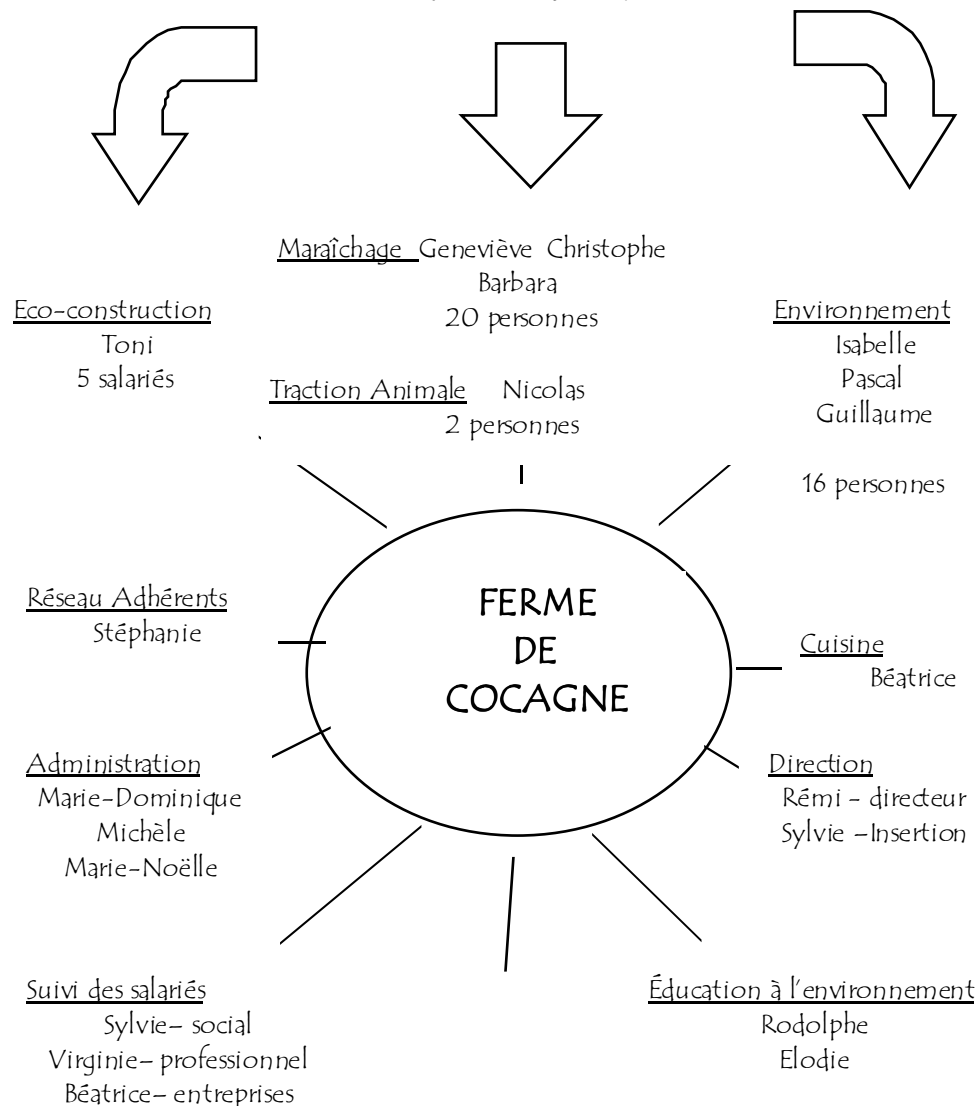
Maraîchage Geneviève Christophe
Barbara
20 personnes

Eco-construction
Toni
5 salariés

Traction Animale Nicolas
2 personnes

Environnement
Isabelle
Pascal
Guillaume

16 personnes

FERME
DE
COCAGNE

Réseau Adhérents
Stéphanie

Cuisine
Béatrice

Administration
Marie-Dominique
Michèle
Marie-Noëlle

Direction
Rémi - directeur
Sylvie –Insertion

Suivi des salariés
Sylvie– social
Virginie– professionnel
Béatrice– entreprises

Éducation à l'environnement
Rodolphe
Elodie